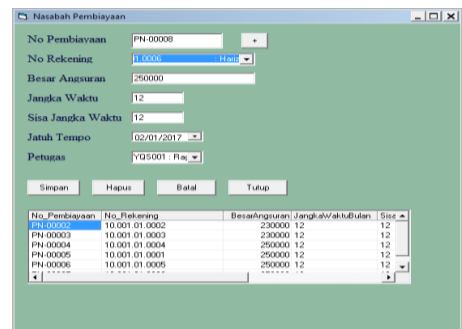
Nasabah Pembiayaan

No Pembiayaan PN-00008 +

No Rekening 1.0006 Hariz

Besar Angsuran 250000

Jangka Waktu 12

Sisa Jangka Waktu 12

Jatuh Tempo 02/01/2017

Petugas YQS001 : Raj

Simpan Hapus Batal Tutup

| No_Pembiayaan | No_Rekening | BesarAngsuran | JangkaWaktuBulan | Sisa |
|---|---|---|---|---|
| PN-00002 | 10.001.01.0002 | 230000 | 12 | 12 |
| PN-00003 | 10.001.01.0003 | 230000 | 12 | 12 |
| PN-00004 | 10.001.01.0004 | 250000 | 12 | 12 |
| PN-00005 | 10.001.01.0001 | 250000 | 12 | 12 |
| PN-00006 | 10.001.01.0005 | 250000 | 12 | 12 |
| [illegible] | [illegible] | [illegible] | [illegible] | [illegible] |